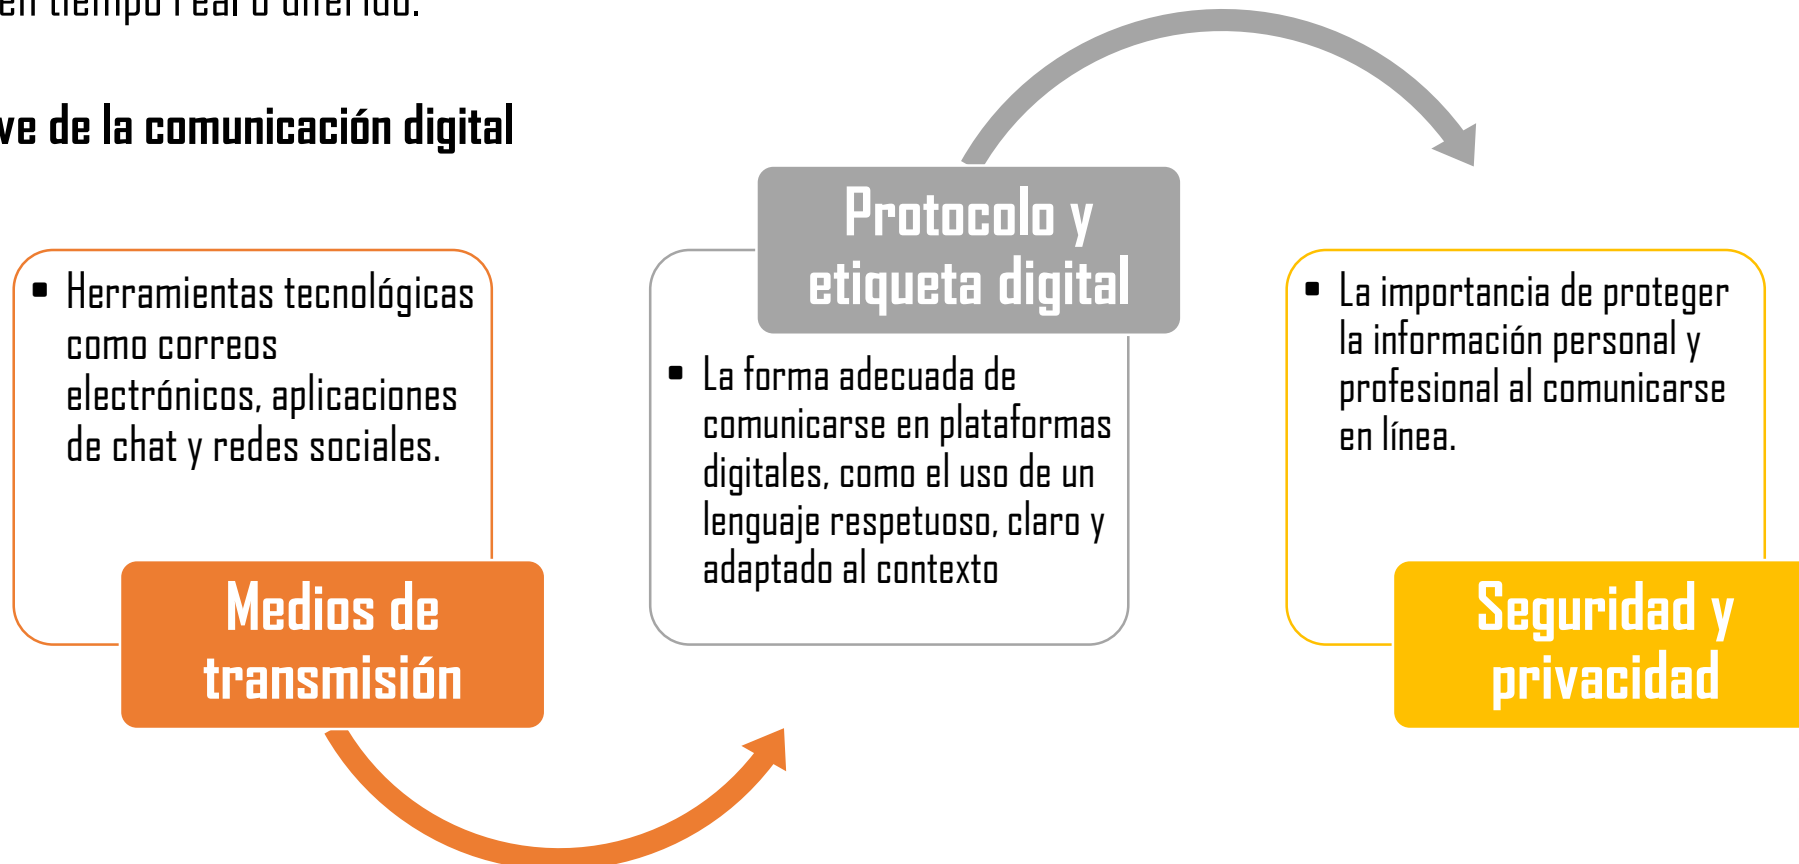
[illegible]en tiempo real o diferido.

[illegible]ve de la comunicación digital

- Herramientas tecnológicas como correos electrónicos, aplicaciones de chat y redes sociales.

Medios de transmisión

Protocolo y etiqueta digital

- La forma adecuada de comunicarse en plataformas digitales, como el uso de un lenguaje respetuoso, claro y adaptado al contexto

- La importancia de proteger la información personal y profesional al comunicarse en línea.

Seguridad y privacidad